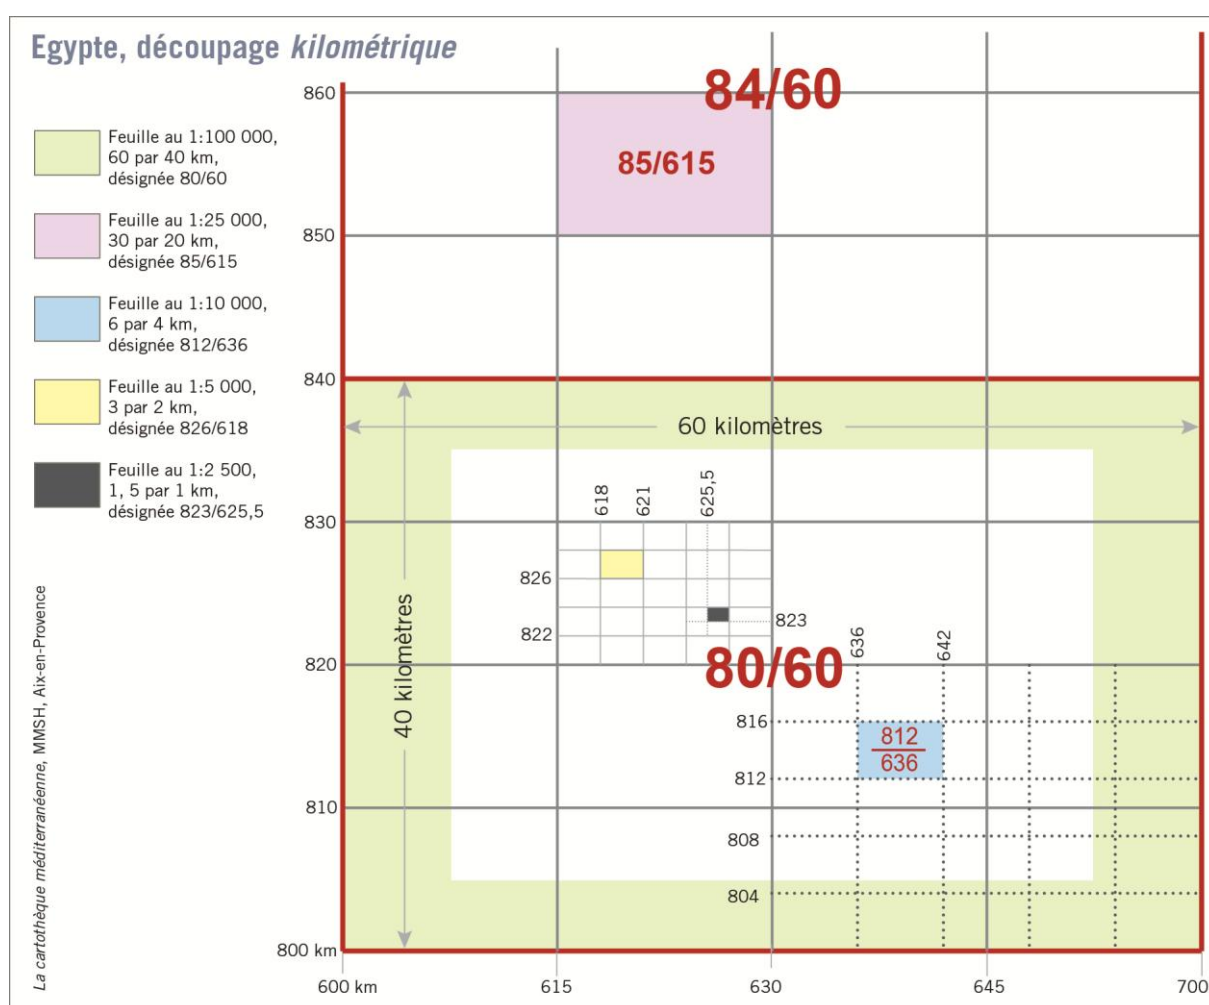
Egypte, découpage *kilométrique*

Feuille au 1:100 000, 60 par 40 km, désignée 80/60

Feuille au 1:25 000, 30 par 20 km, désignée 85/615

Feuille au 1:10 000, 6 par 4 km, désignée 812/636

Feuille au 1:5 000, 3 par 2 km, désignée 826/618

Feuille au 1:2 500, 1, 5 par 1 km, désignée 823/625,5

*La cartothèque méditerranéenne*, MMSH, Aix-en-Provence

84/60

85/615

860

850

840

60 kilomètres

830

618

621

625,5

826

823

822

40 kilomètres

820

80/60

636

642

816

$\frac{812}{636}$

812

810

808

804

800 km

600 km

615

630

645

700